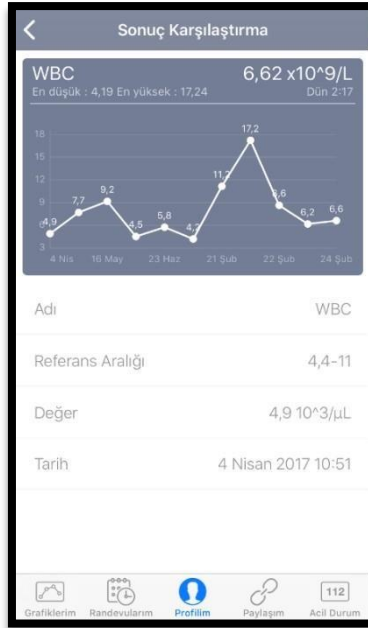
Sonuç Karşılaştırma

WBC
6,62 x10^9/L
En düşük : 4,19 En yüksek : 17,24
Dün 2:17

18
15
12
9
6
3

4,9
7,7
9,2
4,5
5,8
4,2
11,2
17,2
8,6
6,2
6,6

4 Nis
16 May
23 Haz
21 Şub
22 Şub
24 Şub

Adı
WBC

Referans Aralığı
4,4-11

Değer
4,9 10^3/µL

Tarih
4 Nisan 2017 10:51

Grafiklerim
Randevularım
Profilim
Paylaşım
112
Acil Durum